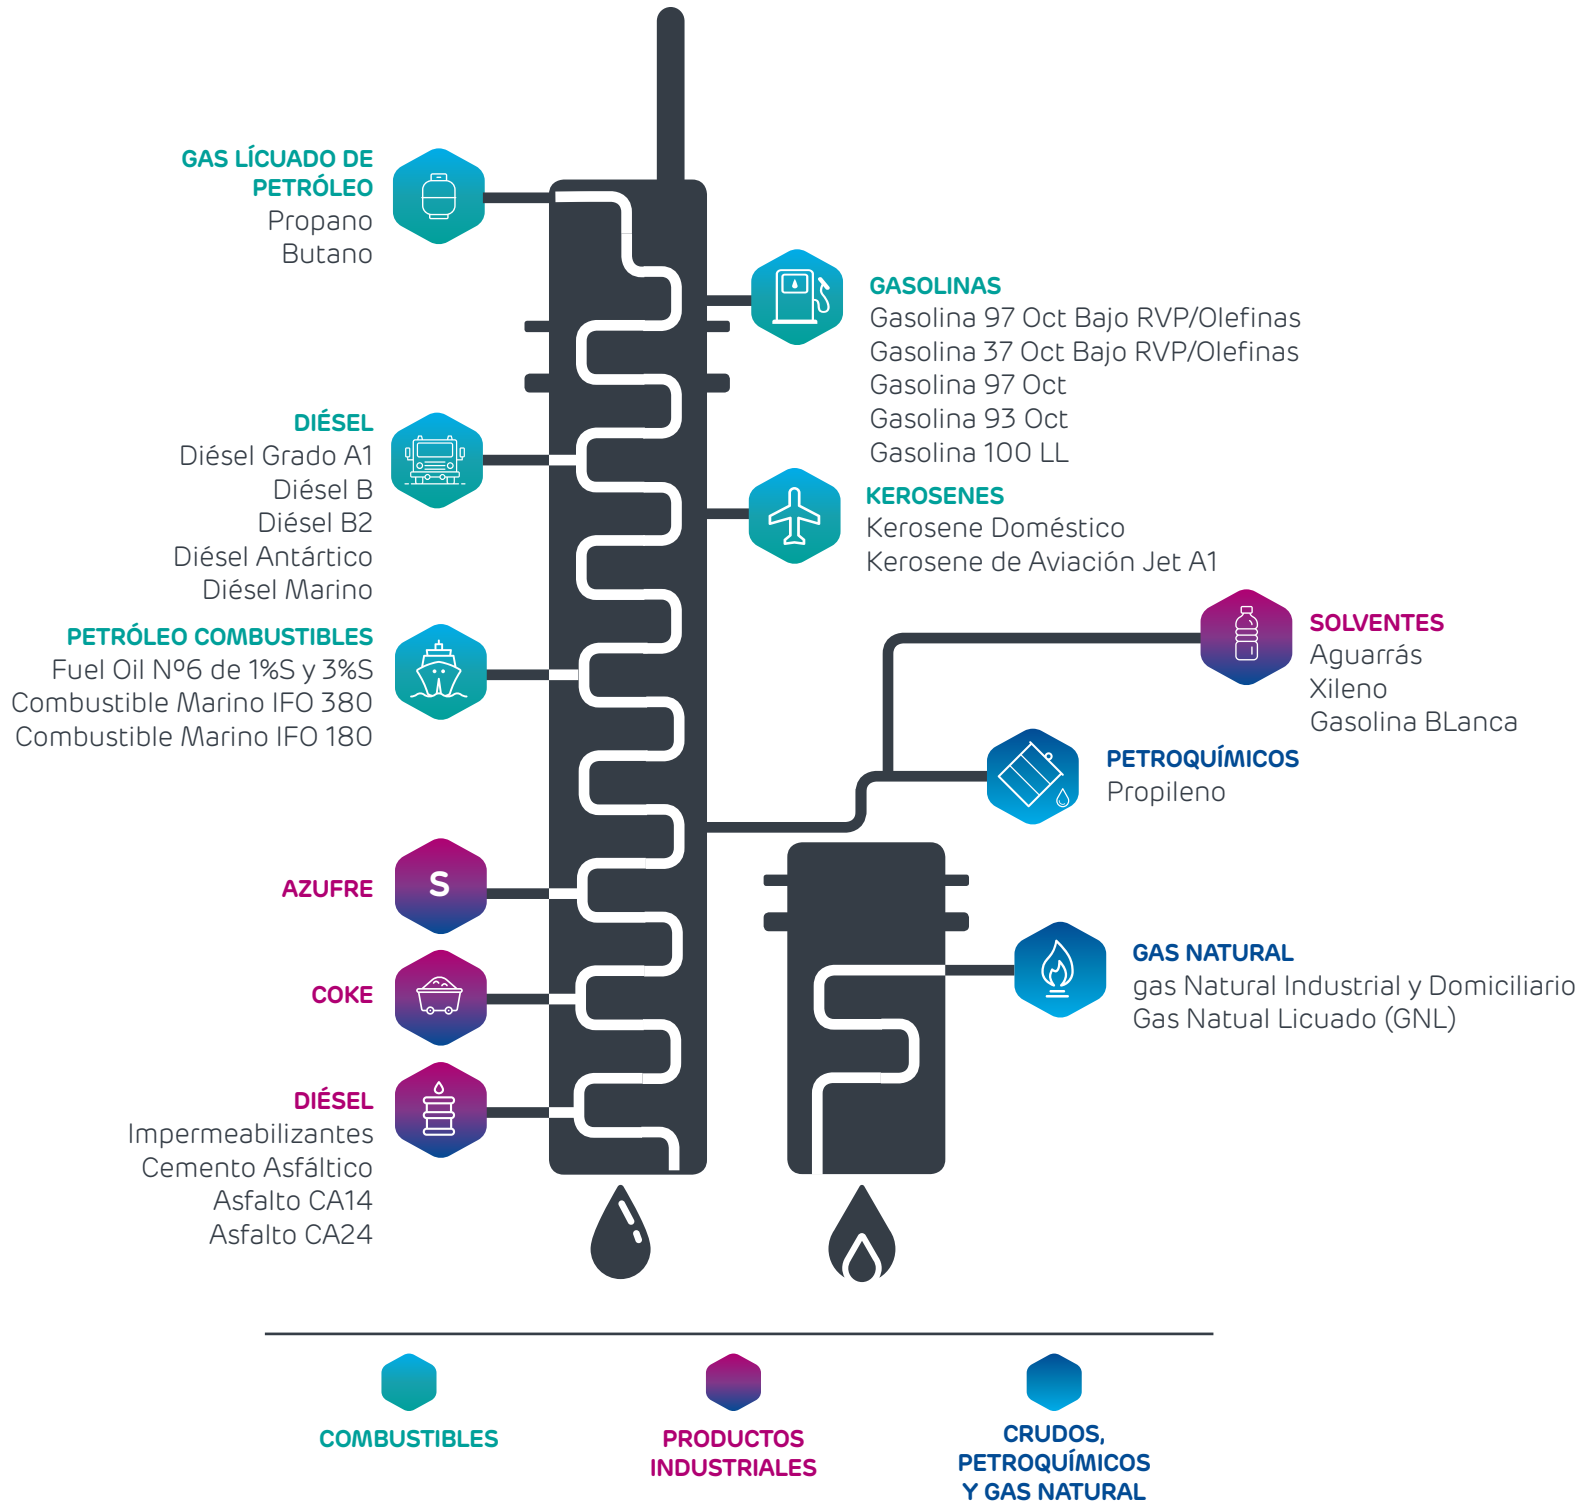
GAS LÍCUADO DE PETRÓLEO
Propano
Butano

GASOLINAS
Gasolina 97 Oct Bajo RVP/Olefinas
Gasolina 37 Oct Bajo RVP/Olefinas
Gasolina 97 Oct
Gasolina 93 Oct
Gasolina 100 LL

DIÉSEL
Diésel Grado A1
Diésel B
Diésel B2
Diésel Antártico
Diésel Marino

KEROSENES
Kerosene Doméstico
Kerosene de Aviación Jet A1

PETRÓLEO COMBUSTIBLES
Fuel Oil Nº6 de 1%S y 3%S
Combustible Marino IFO 380
Combustible Marino IFO 180

SOLVENTES
Aguarrás
Xileno
Gasolina BLanca

PETROQUÍMICOS
Propileno

AZUFRE

S

GAS NATURAL
gas Natural Industrial y Domiciliario
Gas Natual Licuado (GNL)

COKE

DIÉSEL
Impermeabilizantes
Cemento Asfáltico
Asfalto CA14
Asfalto CA24

COMBUSTIBLES

PRODUCTOS INDUSTRIALES

CRUDOS, PETROQUÍMICOS Y GAS NATURAL